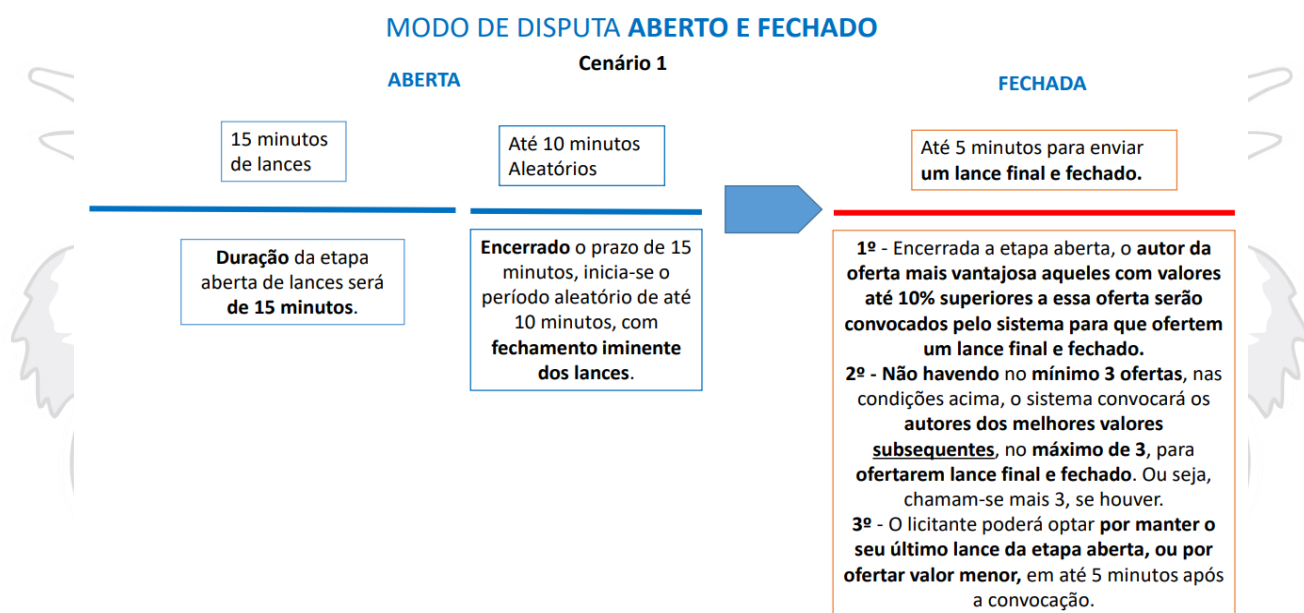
MODO DE DISPUTA ABERTO E FECHADO

Cenário 1

ABERTA

FECHADA

15 minutos de lances

Até 10 minutos Aleatórios

Até 5 minutos para enviar um lance final e fechado.

Duração da etapa aberta de lances será de 15 minutos.

Encerrado o prazo de 15 minutos, inicia-se o período aleatório de até 10 minutos, com fechamento iminente dos lances.

1º - Encerrada a etapa aberta, o autor da oferta mais vantajosa aqueles com valores até 10% superiores a essa oferta serão convocados pelo sistema para que ofertem um lance final e fechado.
2º - Não havendo no mínimo 3 ofertas, nas condições acima, o sistema convocará os autores dos melhores valores subsequentes, no máximo de 3, para ofertarem lance final e fechado. Ou seja, chamam-se mais 3, se houver.
3º - O licitante poderá optar por manter o seu último lance da etapa aberta, ou por ofertar valor menor, em até 5 minutos após a convocação.